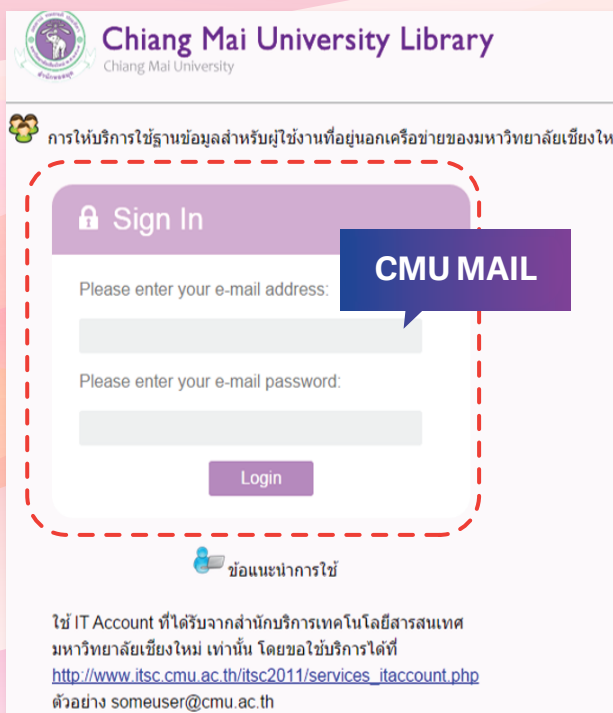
Chiang Mai University Library
Chiang Mai University

การให้บริการใช้ฐานข้อมูลสำหรับผู้ใช้งานที่อยู่นอกเครือข่ายของมหาวิทยาลัยเชียงให

Sign In

CMU MAIL

Please enter your e-mail address:

Please enter your e-mail password:

Login

ข้อแนะนำการใช้

ใช้ IT Account ที่ได้รับจากสำนักบริการเทคโนโลยีสารสนเทศ มหาวิทยาลัยเชียงใหม่ เท่านั้น โดยขอใช้บริการได้ที่ http://www.itsc.cmu.ac.th/itsc2011/services_itaccount.php
ตัวอย่าง someuser@cmu.ac.th